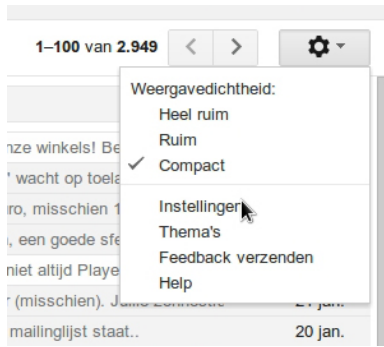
1–100 van 2.949

Weergavedichtheid:
Heel ruim
Ruim
✓ Compact
Instellingen
Thema's
Feedback verzenden
Help

nze winkels! Be
' wacht op toela
ro, misschien 1
, een goede sfe
niet altijd Playe
r (misschien). J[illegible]
mailinglijst staat..

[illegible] jan.
20 jan.